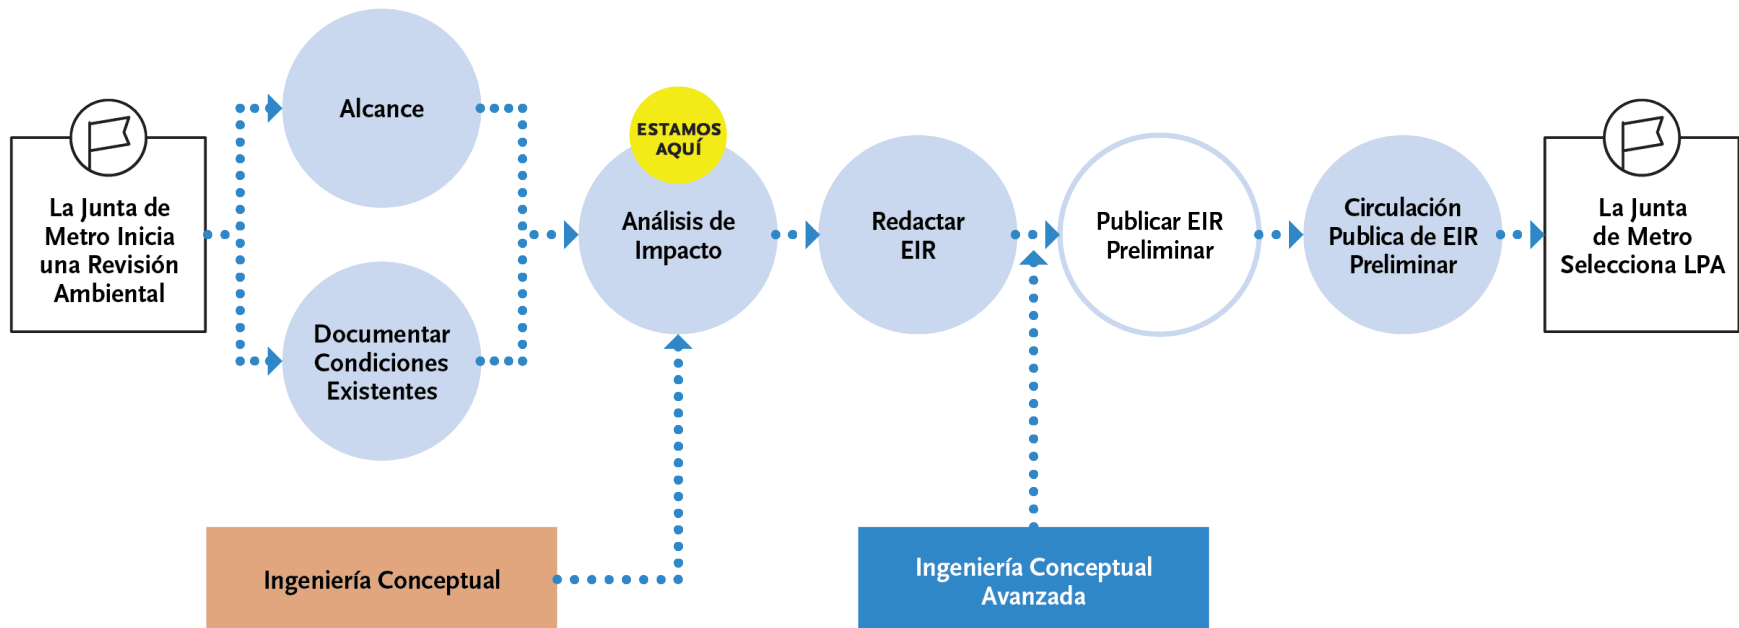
La Junta de Metro Inicia una Revisión Ambiental

Alcance

Documentar Condiciones Existentes

ESTAMOS AQUÍ

Análisis de Impacto

Redactar EIR

Publicar EIR Preliminar

Circulación Publica de EIR Preliminar

La Junta de Metro Selecciona LPA

Ingeniería Conceptual

Ingeniería Conceptual Avanzada